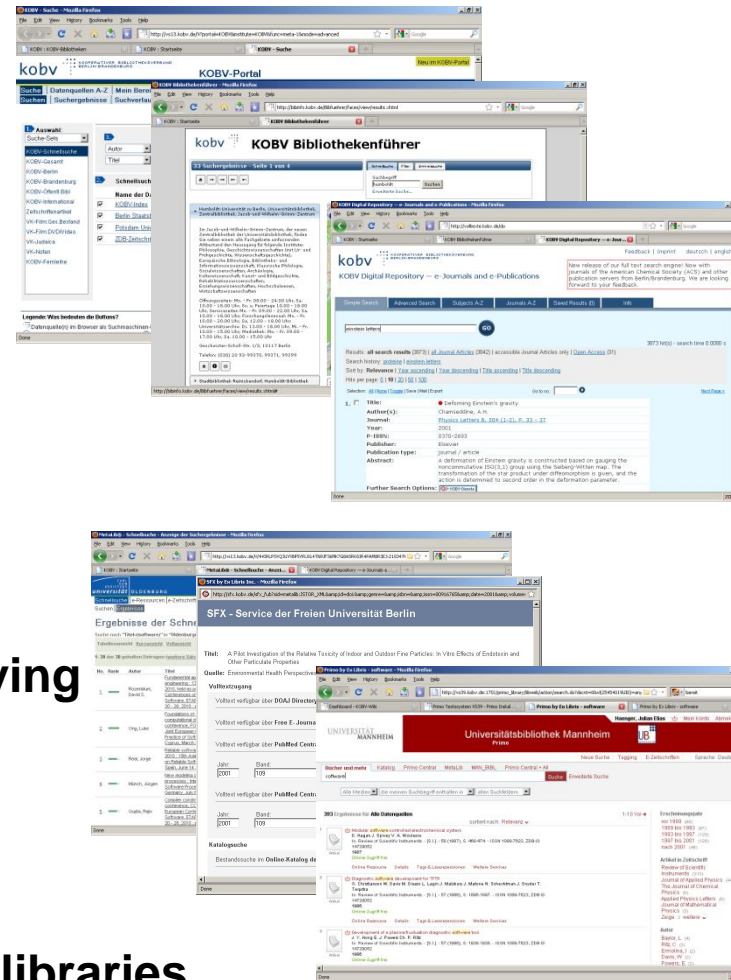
KOBV - Suche - Mozilla Firefox

kobv KOOPERATIVER BIBLIOTHEKSVERBUND BERLIN-BRANDENBURG

KOBV-Portal

Neu im KOBV-Portal

Suche | Datenquellen A-Z | Mein Bereich

Auswahl: Suche-Sets

KOBV-Schnellsuche
KOBV-Gesamt
KOBV-Berlin
KOBV-Brandenburg
KOBV-Öffentl.Bibl
KOBV-International
Zeitschriftenartikel
VK-Film Dez.Berlin
VK-Film DVD/Video
VK-Justiz
VK-Noten
KOBV-Fernleihe

Autor
Titel

Schnellsuche

Name der Datenquelle
KOBV-Index
Berlin Staatsbibliothek
Potsdam Universität
ZDB-Zeitschriften

Legende: Was bedeuten die Buttons?

KOBV Bibliothekenführer - Mozilla Firefox

kobv KOBV Bibliothekenführer

33 Suchergebnisse - Seite 1 von 4

Suchbegriff
humboldt
Suchen

Humboldt-Universität zu Berlin, Universitätsbibliothek, Zentralbibliothek, Jacob-und-Wilhelm-Grimm-Zentrum

Telefon: (030) 2093-99370, 99371, 99399

Stadtbibliothek Reinickendorf, Humboldt-Bibliothek

KOBV Digital Repository -- e-Journals and e-Publications - Mozilla Firefox

kobv KOBV Digital Repository -- e-Journals and e-Publications

Feedback | Imprint deutsch | english

New release of our full text search engine! Now with journals of the American Chemical Society (ACS) and other publication servers from Berlin/Brandenburg. We are looking forward to your feedback.

Simple Search | Advanced Search | Subjects A-Z | Journals A-Z | Saved Results (0) | Info

einstein letters

GO

3873 hit(s) - search time 0.0000 s

Results: all search results (3873) | of Journal Articles (3842) | accessible Journal Articles only | Open Access (31)

Search history: gravity | einstein letters

Sort by: Relevance | Year ascending | Year descending | Title ascending | Title descending

Hits per page: 5 | 10 | 20 | 50 | 100

Next Page »

1. Title: Deforming Einstein's gravity
Author(s): Chamseddine, A.H.
Journal: Physics Letters B, 504 (1-2), P. 33 - 37
Year: 2001
P-ISSN: 0370-2693
Publisher: Elsevier
Publication type: journal / article
Abstract: A deformation of Einstein gravity is constructed based on gauging the noncommutative ISO(3,1) group using the Seiberg-Witten map. The transformation of the star product under diffeomorphism is given, and the action is determined to second order in the deformation parameter.
Further Search Options:

Done

Metalib - Schnellsuche - Anzeige der Suchergebnisse - Mozilla Firefox

universität OLDENBURG

Ergebnisse der Schne

SFX by Ex Libris Inc. - Mozilla Firefox

SFX - Service der Freien Universität Berlin

Titel: A Pilot Investigation of the Relative Toxicity of Indoor and Outdoor Fine Particles: In Vitro Effects of Endotoxin and Other Particulate Properties
Quelle: Environmental Health Perspectives

Volltextzugang

Volltext verfügbar über DOAJ Directory

Volltext verfügbar über Free E-Journals

Volltext verfügbar über PubMed Central

Jahr: 2001 Band: 109

Katalogsuche

Bestandssuche im Online-Katalog der

Primo by Ex Libris - software - Mozilla Firefox

UNIVERSITÄT MANNHEIM

Universitätsbibliothek Mannheim Primo

Bücher und mehr | Katalog | Primo Central | MetaLib

software

Suche | Erweiterte Suche

393 Ergebnisse für Alle Datenquellen

Modular software-controlled electrochemical system

Diagnostic software development for TFTR

Development of a plasma fluctuation diagnostic software tool

Erscheinungsjahr
Artikel in Zeitschrift
Review of Scientific Instruments
Journal of Applied Physics
The Journal of Chemical Physics
Applied Physics Letters
Journal of Mathematical Physics

Autor

ving

libraries

Done